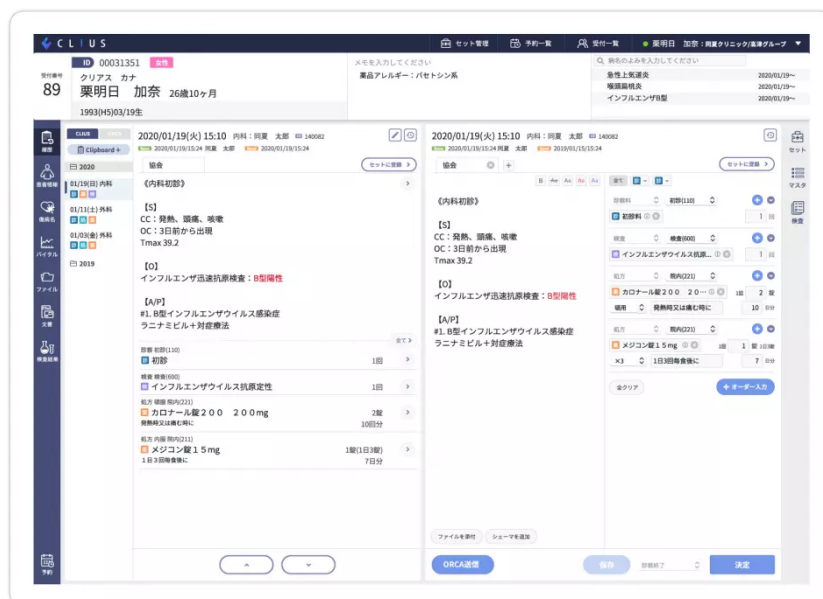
CLIUS

セット管理　予約一覧　受付一覧　栗明日　加奈：同夏クリニック/高津グループ

受付番号 89

ID 00031351　女性

クリアス カナ

栗明日　加奈　26歳10ヶ月

1993(H5)03/19生

メモを入力してください

薬品アレルギー：バセトシン系

病名のよみを入力してください

急性上気道炎　2020/01/19〜

喉頭扁桃炎　2020/01/19〜

インフルエンザB型　2020/01/19〜

カルテ　患者情報　傷病名　バイタル　ファイル　文書　検査結果　予約

CLIUS

Clipboard +

2020

01/19(日) 内科

01/11(土) 外科

01/03(金) 外科

2019

2020/01/19(火) 15:10　内科：同夏　太郎　140082

2020/01/19/15:24 同夏　太郎　2020/01/19/15:24

協会

セットに登録

《内科初診》

【S】

CC：発熱、頭痛、咳嗽

OC：3日前から出現

Tmax 39.2

【O】

インフルエンザ迅速抗原検査：B型陽性

【A/P】

#1. B型インフルエンザウイルス感染症

ラニナミビル＋対症療法

全て

診察 初診(110)

初診　1回

検査 検査(600)

インフルエンザウイルス抗原定性　1回

処方 頓服 院内(221)

カロナール錠２００　２００mg　2錠

発熱時又は痛む時に　10回分

処方 内服 院内(211)

メジコン錠１５mg　1錠(1日3錠)

1日3回毎食後に　7日分

2020/01/19(火) 15:10　内科：同夏　太郎　140082

2020/01/19/15:24 同夏　太郎　2020/01/15/15:24

協会

セットに登録

《内科初診》

【S】

CC：発熱、頭痛、咳嗽

OC：3日前から出現

Tmax 39.2

【O】

インフルエンザ迅速抗原検査：B型陽性

【A/P】

#1. B型インフルエンザウイルス感染症

ラニナミビル＋対症療法

全て

診察料　初診(110)

初診料　1回

検査　検査(600)

インフルエンザウイルス抗原...　1回

処方　院内(221)

カロナール錠２００　２０...　1回　2錠

頓用　発熱時又は痛む時に　10回分

処方　院内(221)

メジコン錠１５mg　1回　1錠

×3　1日3回毎食後に　7日分

全クリア

+ オーダー入力

ファイルを添付　シェーマを追加

ORCA送信

保存　診察終了　決定

セット　マスタ　検査